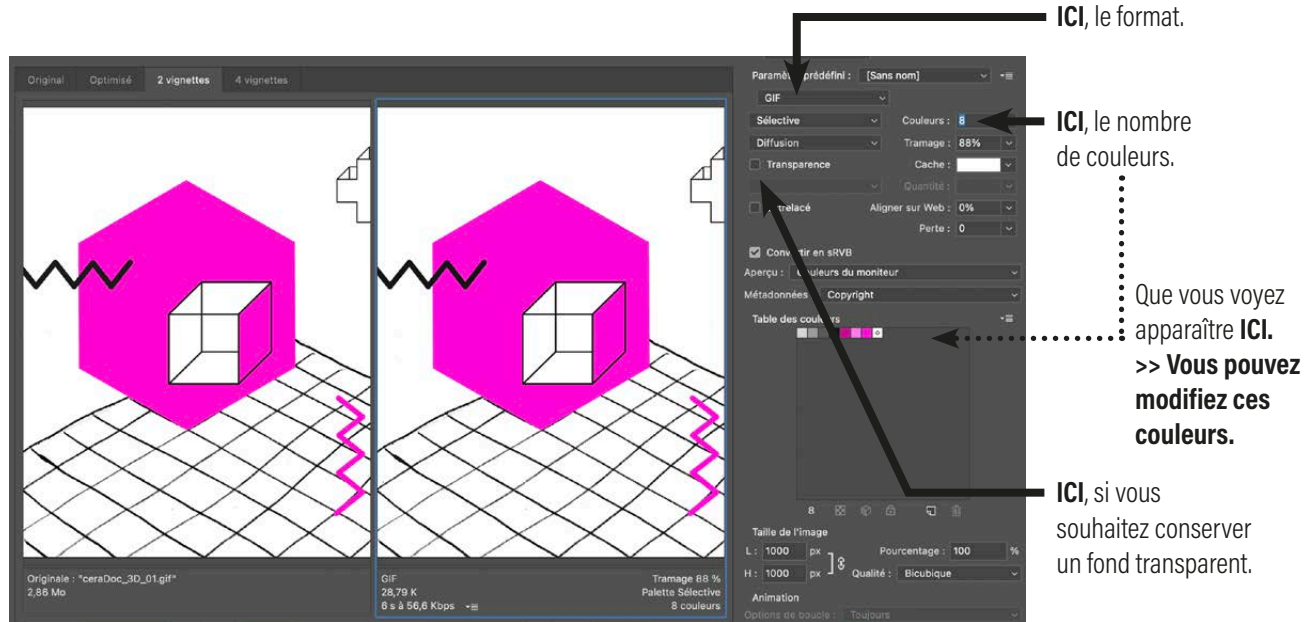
**ICI**, le format.

Original Optimisé 2 vignettes 4 vignettes

Paramè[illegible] prédéfini : [Sans nom]

GIF

Sélective

Couleurs : 8

Diffusion

Tramage : 88%

Transparence

Cache :

Quantité :

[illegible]trelacé

Aligner sur Web : 0%

Perte : 0

Conv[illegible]tir en sRVB

Aperçu : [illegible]uleurs du moniteur

Métadonnées : Copyright

Table des cou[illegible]rs

8

Taille de l'image

L : 1000 px

H : 1000 px

Pourcentage : 100 %

Qualité : Bicubique

Animation

Options de boucle : Toujours

Originale : "ceraDoc_3D_01.gif"
2,86 Mo

GIF
28,79 K
8 s à 56,6 Kbps

Tramage 88 %
Palette Sélective
8 couleurs

**ICI**, le nombre de couleurs.

Que vous voyez apparaître **ICI.**
**>> Vous pouvez modifiez ces couleurs.**

**ICI**, si vous souhaitez conserver un fond transparent.